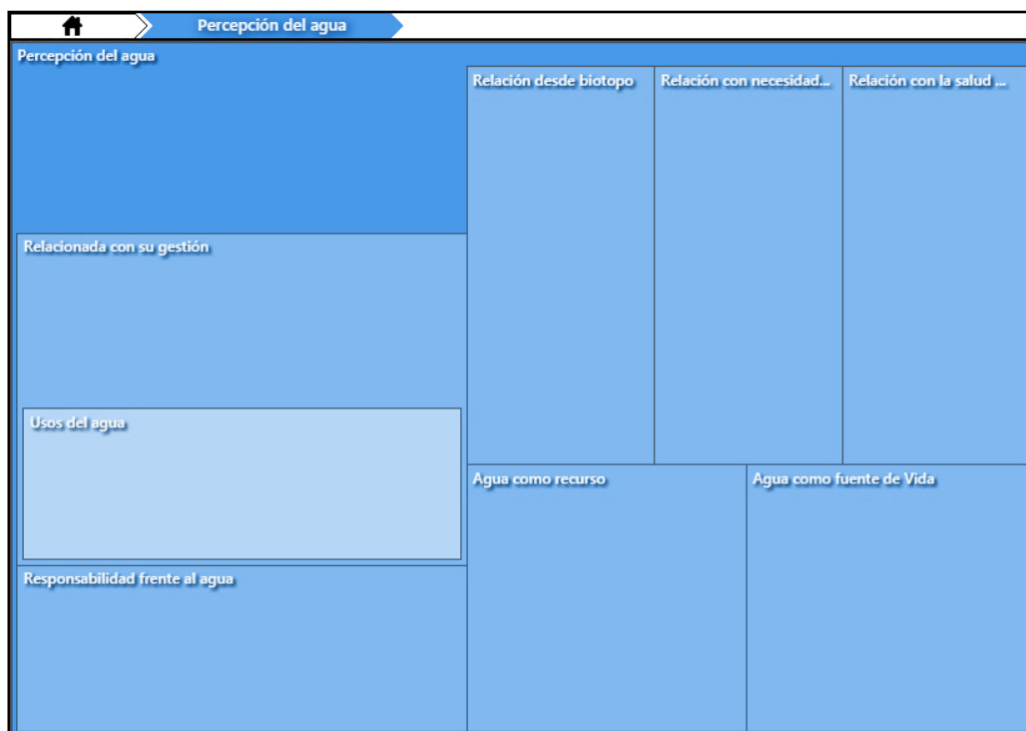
Percepción del agua

Percepción del agua

Relación desde biotopo

Relación con necesidad...

Relación con la salud ...

Relacionada con su gestión

Usos del agua

Agua como recurso

Agua como fuente de Vida

Responsabilidad frente al agua